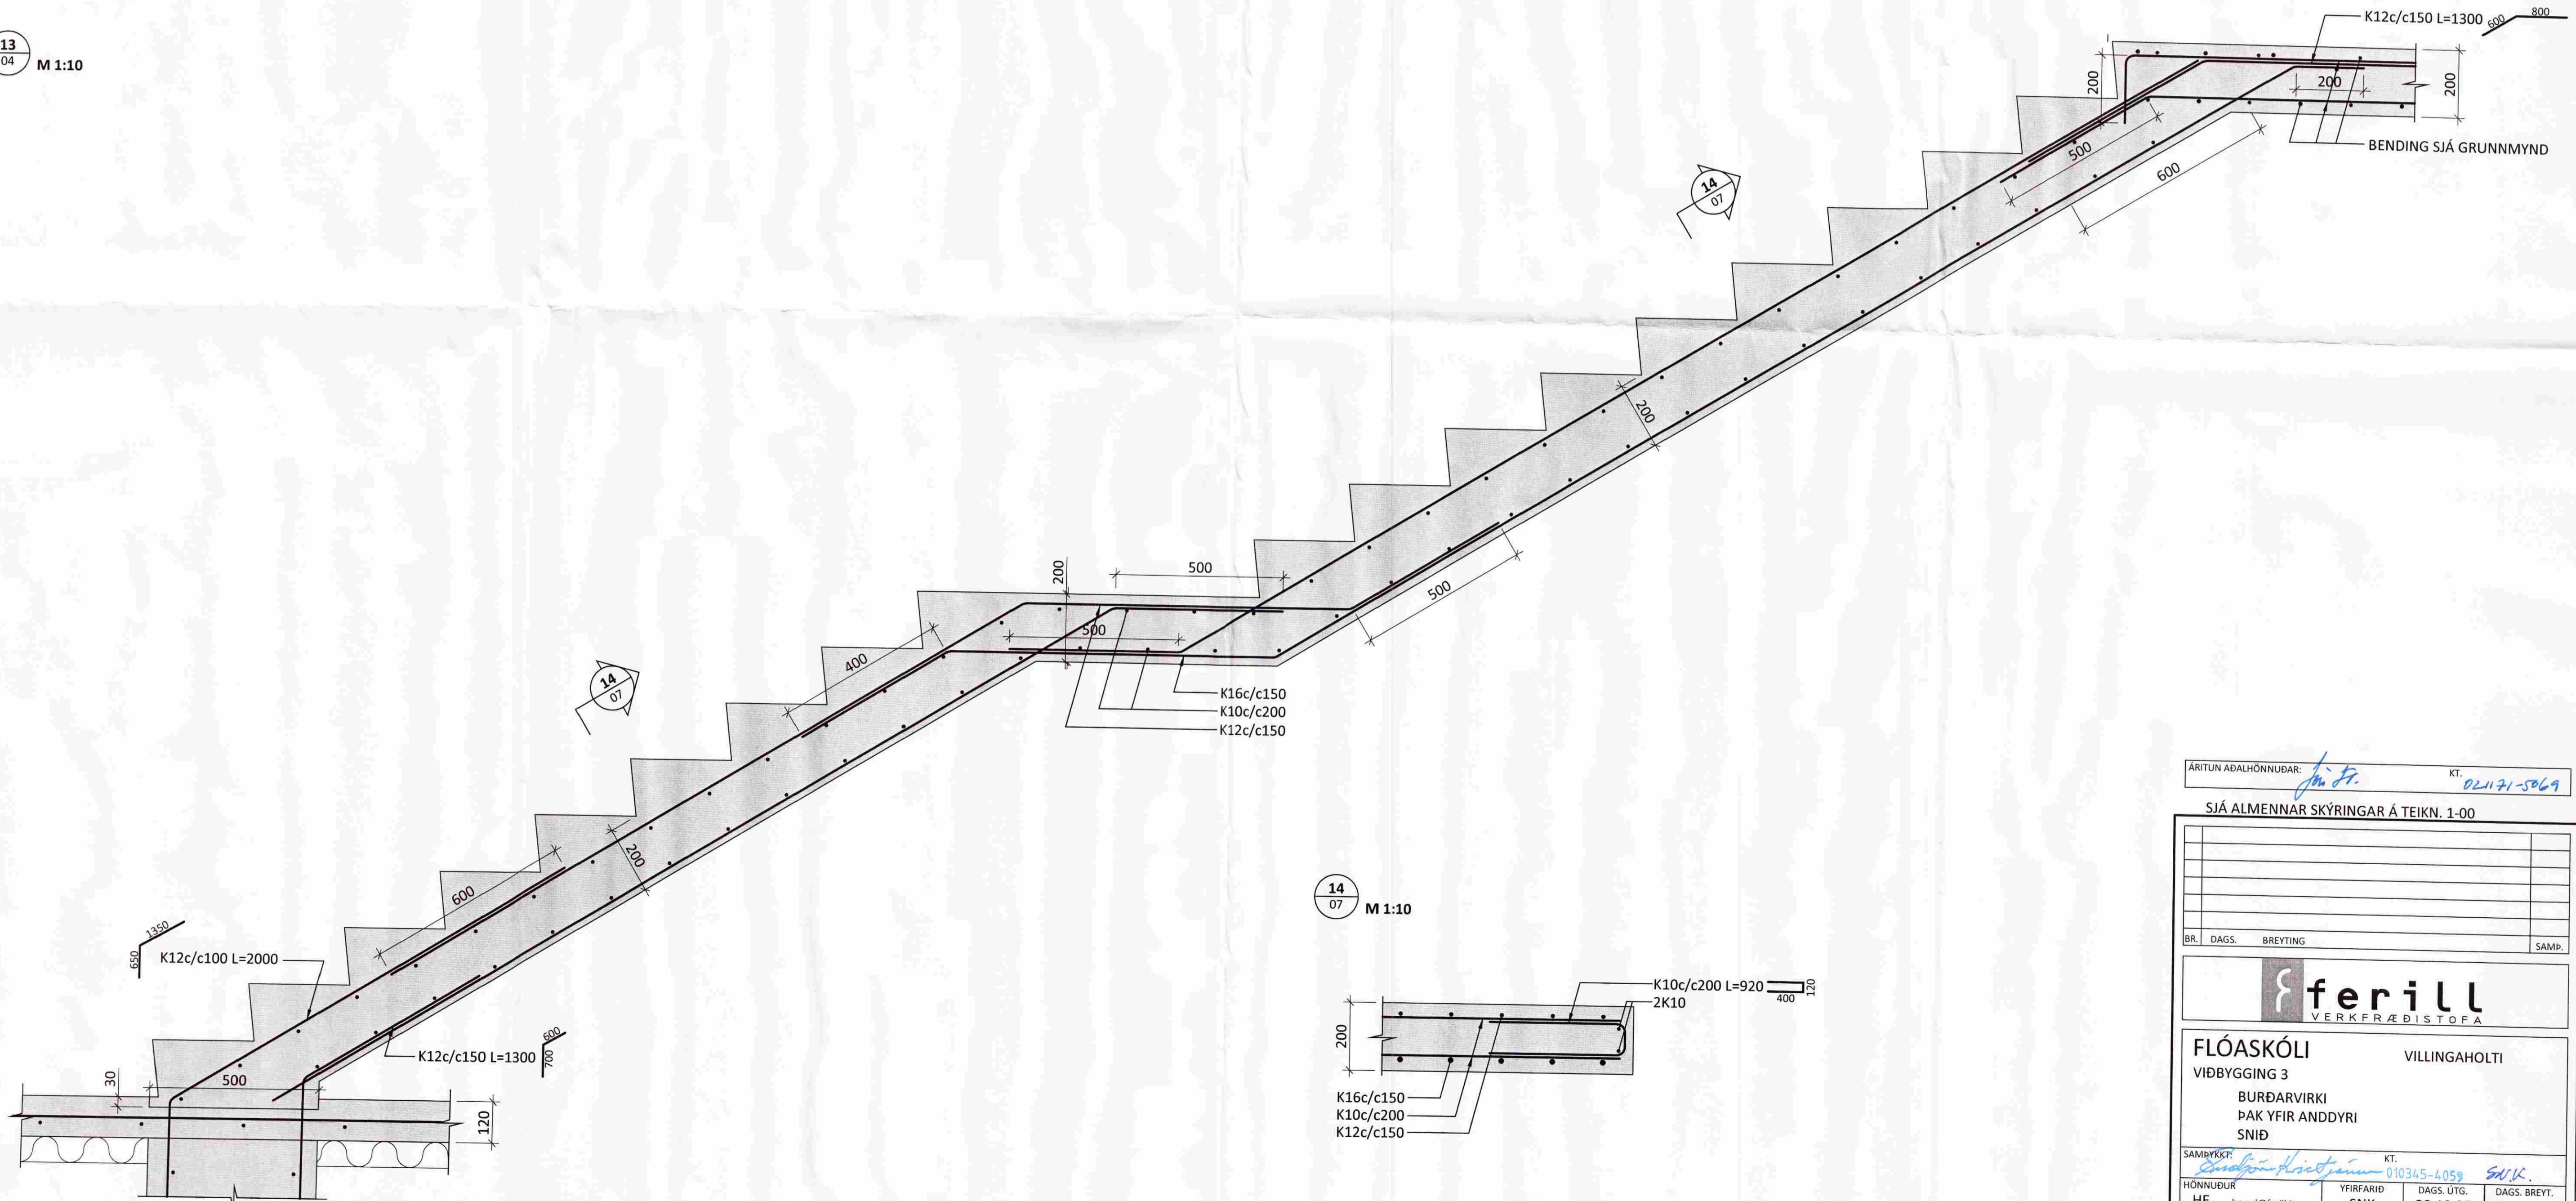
13
04
M 1:10

K12c/c150 L=1300 600 800

200
200
200
BENDING SJÁ GRUNNMYND
500
600
14
07

200

200
500
500
500
400
14
07
K16c/c150
K10c/c200
K12c/c150

200
600
1350
650
K12c/c100 L=2000
K12c/c150 L=1300 600 700
30
500
120

14
07
M 1:10

K10c/c200 L=920 400 120
2K10
200
K16c/c150
K10c/c200
K12c/c150

ÁRITUN AÐALHÖNNUÐAR: Jón Þ. KT. 021171-5069

SJÁ ALMENNAR SKÝRINGAR Á TEIKN. 1-00

| BR. | DAGS. | BREYTING | SAMÞ. |
|---|---|---|---|

ferill
VERKFRÆÐISTOFA

FLÓASKÓLI VILLINGAHOLTI
VIÐBYGGING 3
BURÐARVIRKI
ÞAK YFIR ANDDYRI
SNIÐ

SAMÞYKKT: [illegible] KT. 010345-4059 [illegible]
HÖNNUÐUR HF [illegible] YFIRFARIÐ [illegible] DAGS. ÚTG. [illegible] DAGS. BREYT.